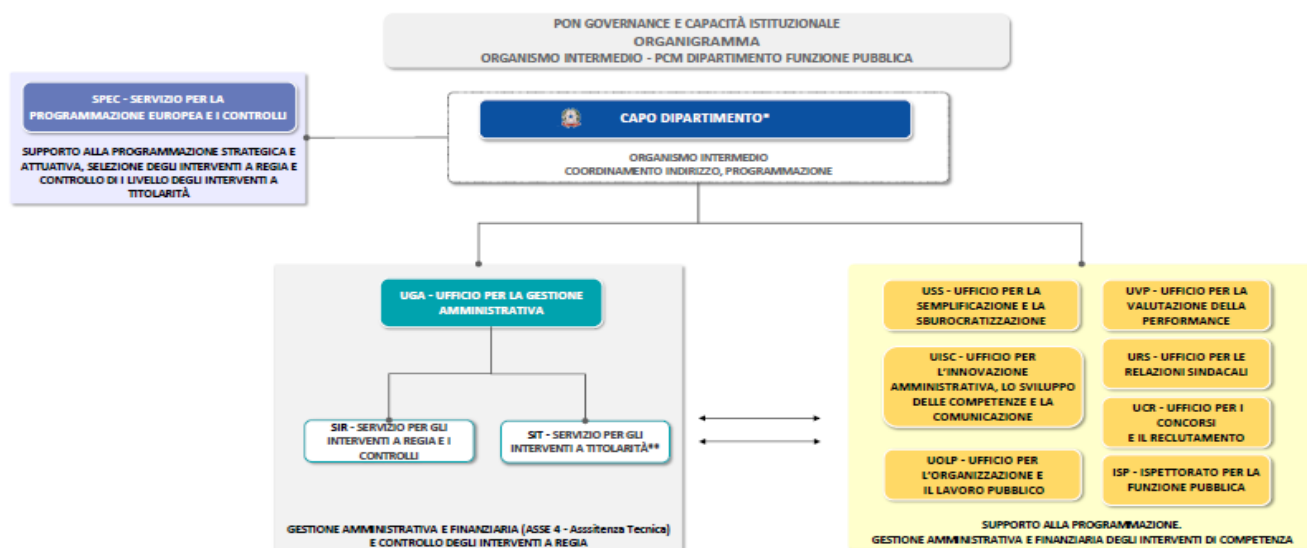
PON GOVERNANCE E CAPACITÀ ISTITUZIONALE
ORGANIGRAMMA
ORGANISMO INTERMEDIO - PCM DIPARTIMENTO FUNZIONE PUBBLICA

SPEC - SERVIZIO PER LA PROGRAMMAZIONE EUROPEA E I CONTROLLI

SUPPORTO ALLA PROGRAMMAZIONE STRATEGICA E ATTUATIVA, SELEZIONE DEGLI INTERVENTI A REGIA E CONTROLLO DI I LIVELLO DEGLI INTERVENTI A TITOLARITÀ

CAPO DIPARTIMENTO*

ORGANISMO INTERMEDIO
COORDINAMENTO INDIRIZZO, PROGRAMMAZIONE

UGA - UFFICIO PER LA GESTIONE AMMINISTRATIVA

SIR - SERVIZIO PER GLI INTERVENTI A REGIA E I CONTROLLI

SIT - SERVIZIO PER GLI INTERVENTI A TITOLARITÀ**

GESTIONE AMMINISTRATIVA E FINANZIARIA (ASSE 4 - Asssitenza Tecnica) E CONTROLLO DEGLI INTERVENTI A REGIA

USS - UFFICIO PER LA SEMPLIFICAZIONE E LA SBUROCRATIZZAZIONE

UVP - UFFICIO PER LA VALUTAZIONE DELLA PERFORMANCE

UISC - UFFICIO PER L'INNOVAZIONE AMMINISTRATIVA, LO SVILUPPO DELLE COMPETENZE E LA COMUNICAZIONE

URS - UFFICIO PER LE RELAZIONI SINDACALI

UCR - UFFICIO PER I CONCORSI E IL RECLUTAMENTO

UOLP - UFFICIO PER L'ORGANIZZAZIONE E IL LAVORO PUBBLICO

ISP - ISPETTORATO PER LA FUNZIONE PUBBLICA

SUPPORTO ALLA PROGRAMMAZIONE.
GESTIONE AMMINISTRATIVA E FINANZIARIA DEGLI INTERVENTI DI COMPETENZA